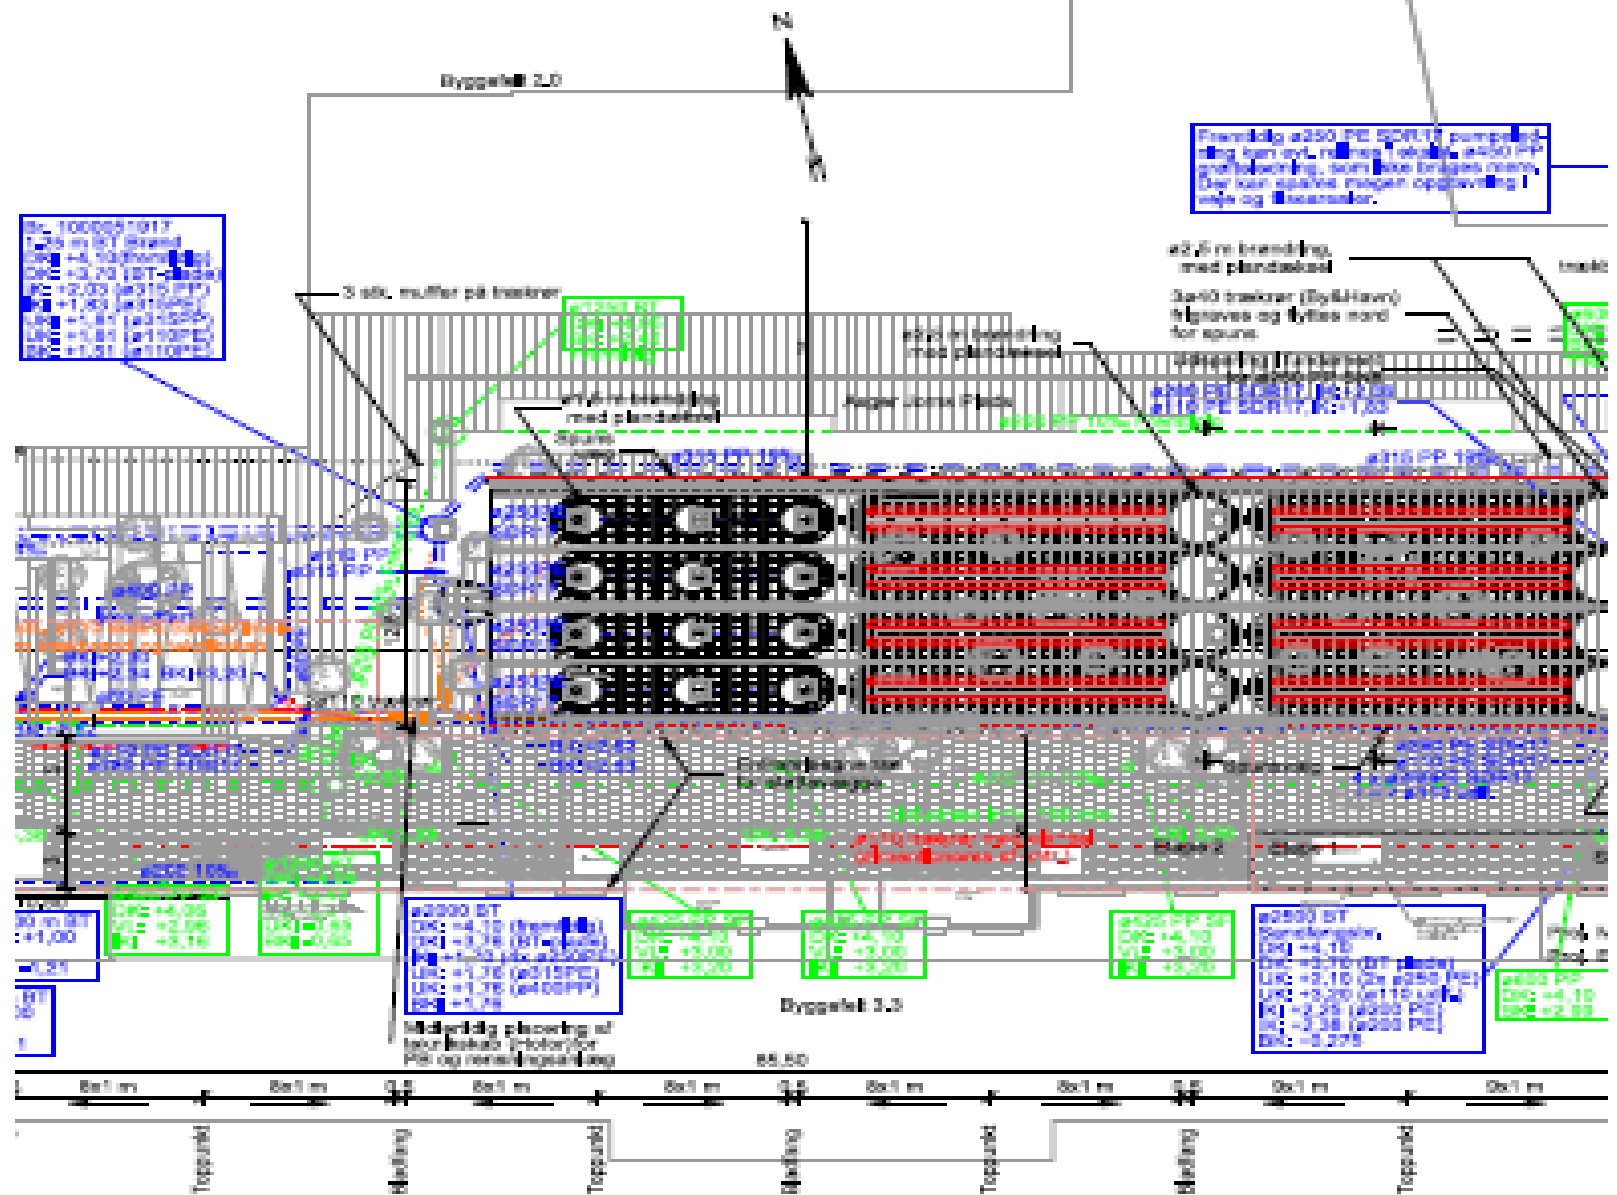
N

Byggefelt 2.0

Fremtidig ø250 PE SDR17 pumpeledning kan evt. nøjes i stedet. ø250 PP gravitationsledning, som ikke bruges mere. Der kan spares meget opgravning i veje og tilslutninger.

Br. 1000051917
1x25 m BT brønd
DK: +4,10(fremtidig)
DK: +3,70 (BT-dæksel)
UK: +2,03 (ø315 PP)
UK: +1,83 (ø315PP)
UK: +1,81 (ø110PE)
BK: +1,81 (ø110PE)

3 stk. muffer på traekrør

ø2,5 m brøndring med plandæksel

3xø40 traekrør (Byll-Havn) frigraves og flyttes nord for spuns.

ø2,5 m brøndring med plandæksel

ø2,5 m brøndring med plandæksel

Asger Jorns Plads

ø250 PP 10‰

ø315 PP 10‰

ø250 PE SDR17, IK: +2,00
ø110 PE SDR17, IK: +1,00

ø110 PP

ø315 PP

ø400 PE

ø110 PE SDR17
ø110 PE SDR17

Byggefelt 3.3

ø2000 BT
DK: +4,10 (fremtidig)
DK: +3,76 (BT-dæksel)
UK: +1,76 (ø315PP)
UK: +1,76 (ø400PP)
BK: +1,76

Midlertidig placering af teknikskab (motorer) PS og renseledning

ø110 traekrør med afspærring

Etape 2

Etape 1

ø2000 BT
Samlebrønd
DK: +4,10
DK: +3,10 (BT dæksel)
UK: +3,10 (2x ø250 PE)
UK: +3,20 (ø110 udløb)
IK: +2,38 (ø250 PE)
IK: +2,38 (ø250 PE)
BK: -0,275

ø225 PP SF
DK: +4,10
OK: +3,00
IK: +3,200

ø225 PP SF
DK: +4,10
OK: +3,00
IK: +3,200

ø225 PP SF
DK: +4,10
OK: +3,00
IK: +3,200

ø400 PP
DK: +4,10
BK: +2,88

ø200 10‰

DK: +4,00
UK: +2,00
BK: +3,10

DK: +1,83
BK: +0,65

65,50

8x1 m | 8x1 m | 0,8 | 8x1 m | 8x1 m | 0,8 | 8x1 m | 8x1 m | 0,8 | 8x1 m | 8x1 m

Topunkt
Bøjning
Topunkt
Bøjning
Topunkt
Bøjning
Topunkt